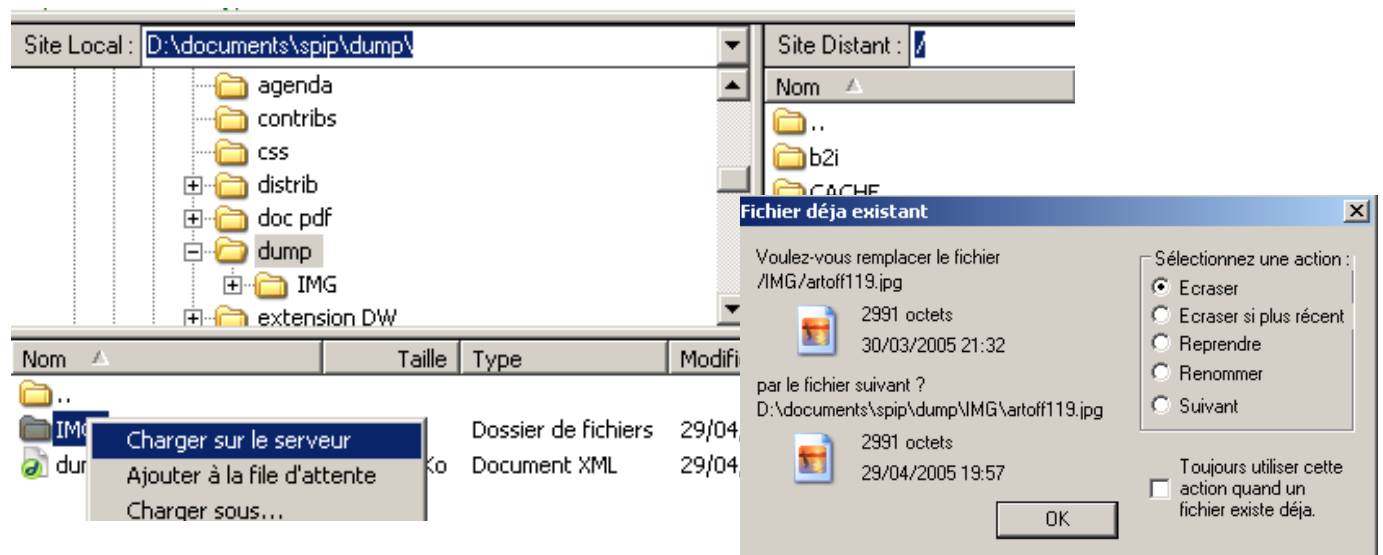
Site Local : D:\documents\spip\dump\

agenda
contribs
css
distrib
doc pdf
dump
IMG
extension DW

Site Distant : /

Nom

..
b2i
CACHE

| Nom | Taille | Type | Modifi |
|---|---|---|---|
| .. | | | |
| IMG | | Dossier de fichiers | 29/04 |
| dur | Ko | Document XML | 29/04 |

Charger sur le serveur
Ajouter à la file d'attente
Charger sous...

Fichier déja existant

Voulez-vous remplacer le fichier /IMG/artoff119.jpg

2991 octets
30/03/2005 21:32

par le fichier suivant ?
D:\documents\spip\dump\IMG\artoff119.jpg

2991 octets
29/04/2005 19:57

Sélectionnez une action :
Ecraser
Ecraser si plus récent
Reprendre
Renommer
Suivant

Toujours utiliser cette action quand un fichier existe déja.

OK